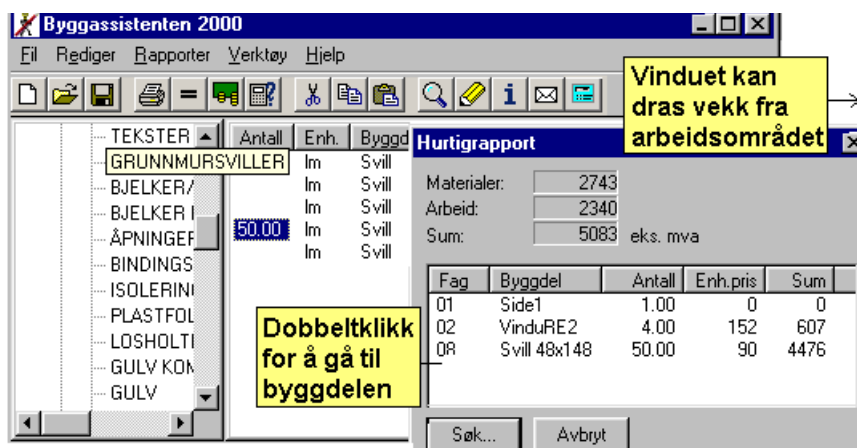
Byggassistenten 2000

Fil Rediger Rapporter Verktøy Hjelp

Vinduet kan dras vekk fra arbeidsområdet

TEKSTER
GRUNNMURSVILLER
BJELKER/
BJELKER I
ÅPNINGEF
BINDINGS
ISOLERIN(
PLASTFOL
LOSHOLTI
GULV KON
GULV

| Antall | Enh. | Byggd |
|---|---|---|
| | lm | Svill |
| | lm | Svill |
| | lm | Svill |
| 50.00 | lm | Svill |
| | lm | Svill |

Hurtigrapport

Materialer: 2743
Arbeid: 2340
Sum: 5083 eks. mva

| Fag | Byggdel | Antall | Enh.pris | Sum |
|---|---|---|---|---|
| 01 | Side1 | 1.00 | 0 | 0 |
| 02 | VinduRE2 | 4.00 | 152 | 607 |
| 08 | Svill 48x148 | 50.00 | 90 | 4476 |

Dobbeltklikk for å gå til byggdelen

Søk... Avbryt